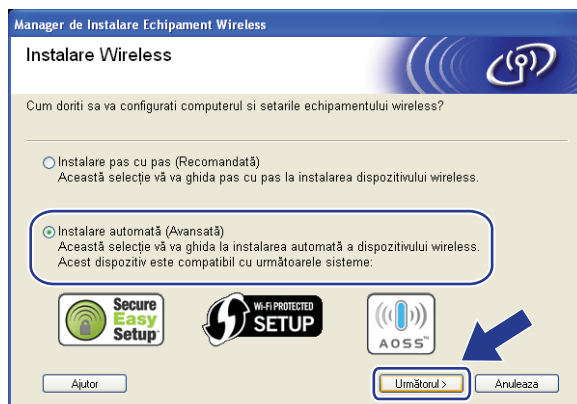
Manager de Instalare Echipament Wireless

Instalare Wireless

Cum doriti sa va configurati computerul si setarile echipamentului wireless?

Instalare pas cu pas (Recomandată)
Această selecţie vă va ghida pas cu pas la instalarea dispozitivului wireless.

Instalare automată (Avansată)
Această selecţie vă va ghida la instalarea automată a dispozitivului wireless.
Acest dispozitiv este compatibil cu următoarele sisteme:

Secure Easy Setup

Wi-Fi PROTECTED SETUP

AOSS

Ajutor

Următorul >

Anuleaza